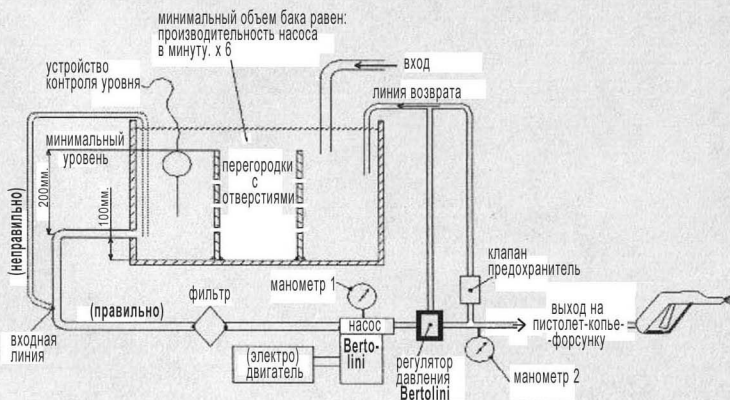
минимальный объем бака равен: производительность насоса в минуту. х 6

вход

устройство контроля уровня

линия возврата

минимальный уровень

перегородки с отверстиями

200мм.

100мм.

(неправильно)

клапан предохранитель

манометр 1

фильтр

(правильно)

выход на пистолет-копье-форсунку

насос

входная линия

Bertolini

(электро) двигатель

регулятор давления Bertolini

манометр 2